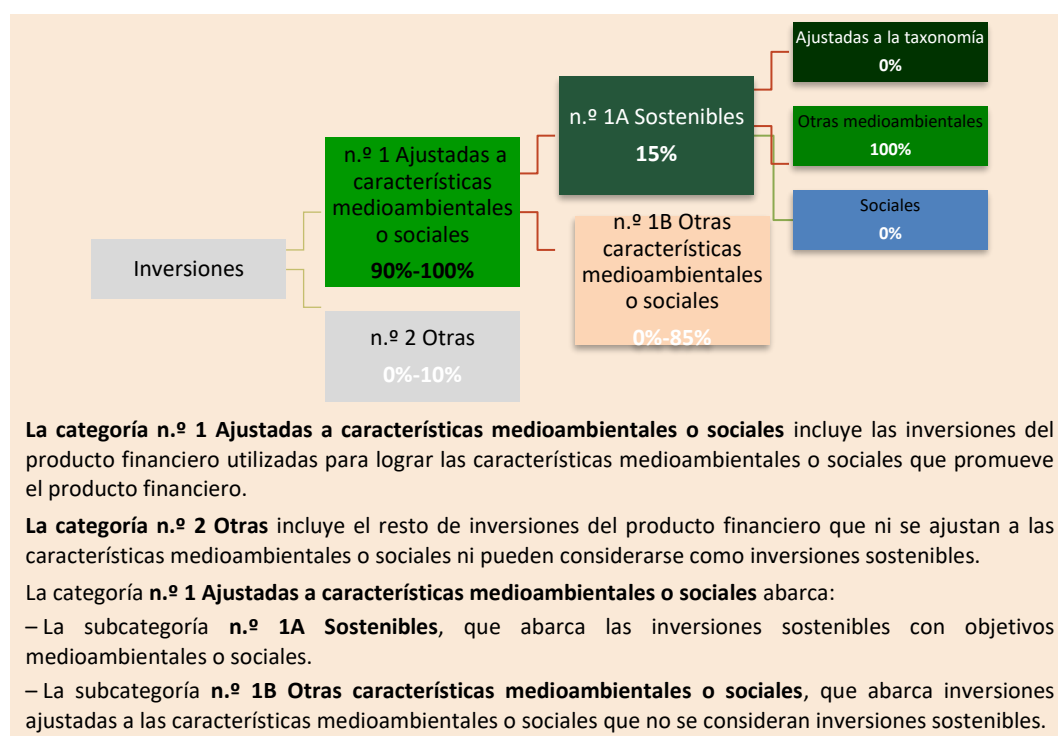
Ajustadas a la taxonomía
0%

n.º 1A Sostenibles
15%

Otras medioambientales
100%

n.º 1 Ajustadas a características medioambientales o sociales
90%-100%

Sociales
0%

n.º 1B Otras características medioambientales o sociales
0%-85%

Inversiones

n.º 2 Otras
0%-10%

**La categoría n.º 1 Ajustadas a características medioambientales o sociales** incluye las inversiones del producto financiero utilizadas para lograr las características medioambientales o sociales que promueve el producto financiero.

**La categoría n.º 2 Otras** incluye el resto de inversiones del producto financiero que ni se ajustan a las características medioambientales o sociales ni pueden considerarse como inversiones sostenibles.

La categoría **n.º 1 Ajustadas a características medioambientales o sociales** abarca:

– La subcategoría **n.º 1A Sostenibles**, que abarca las inversiones sostenibles con objetivos medioambientales o sociales.

– La subcategoría **n.º 1B Otras características medioambientales o sociales**, que abarca inversiones ajustadas a las características medioambientales o sociales que no se consideran inversiones sostenibles.